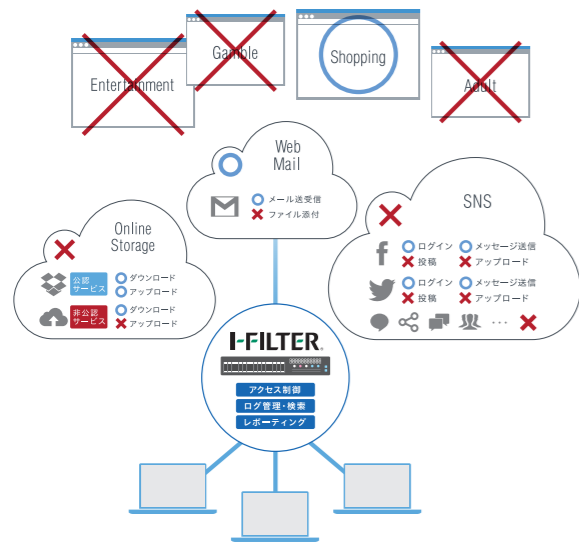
Entertainment

Gamble

Shopping

Adult

Web
Mail

メール送受信
ファイル添付

Online
Storage

公認
サービス
ダウンロード
アップロード

非公認
サービス
ダウンロード
アップロード

SNS

ログイン
投稿
メッセージ送信
アップロード

ログイン
投稿
メッセージ送信
アップロード

I-FILTER

アクセス制御
ログ管理・検索
レポーティング